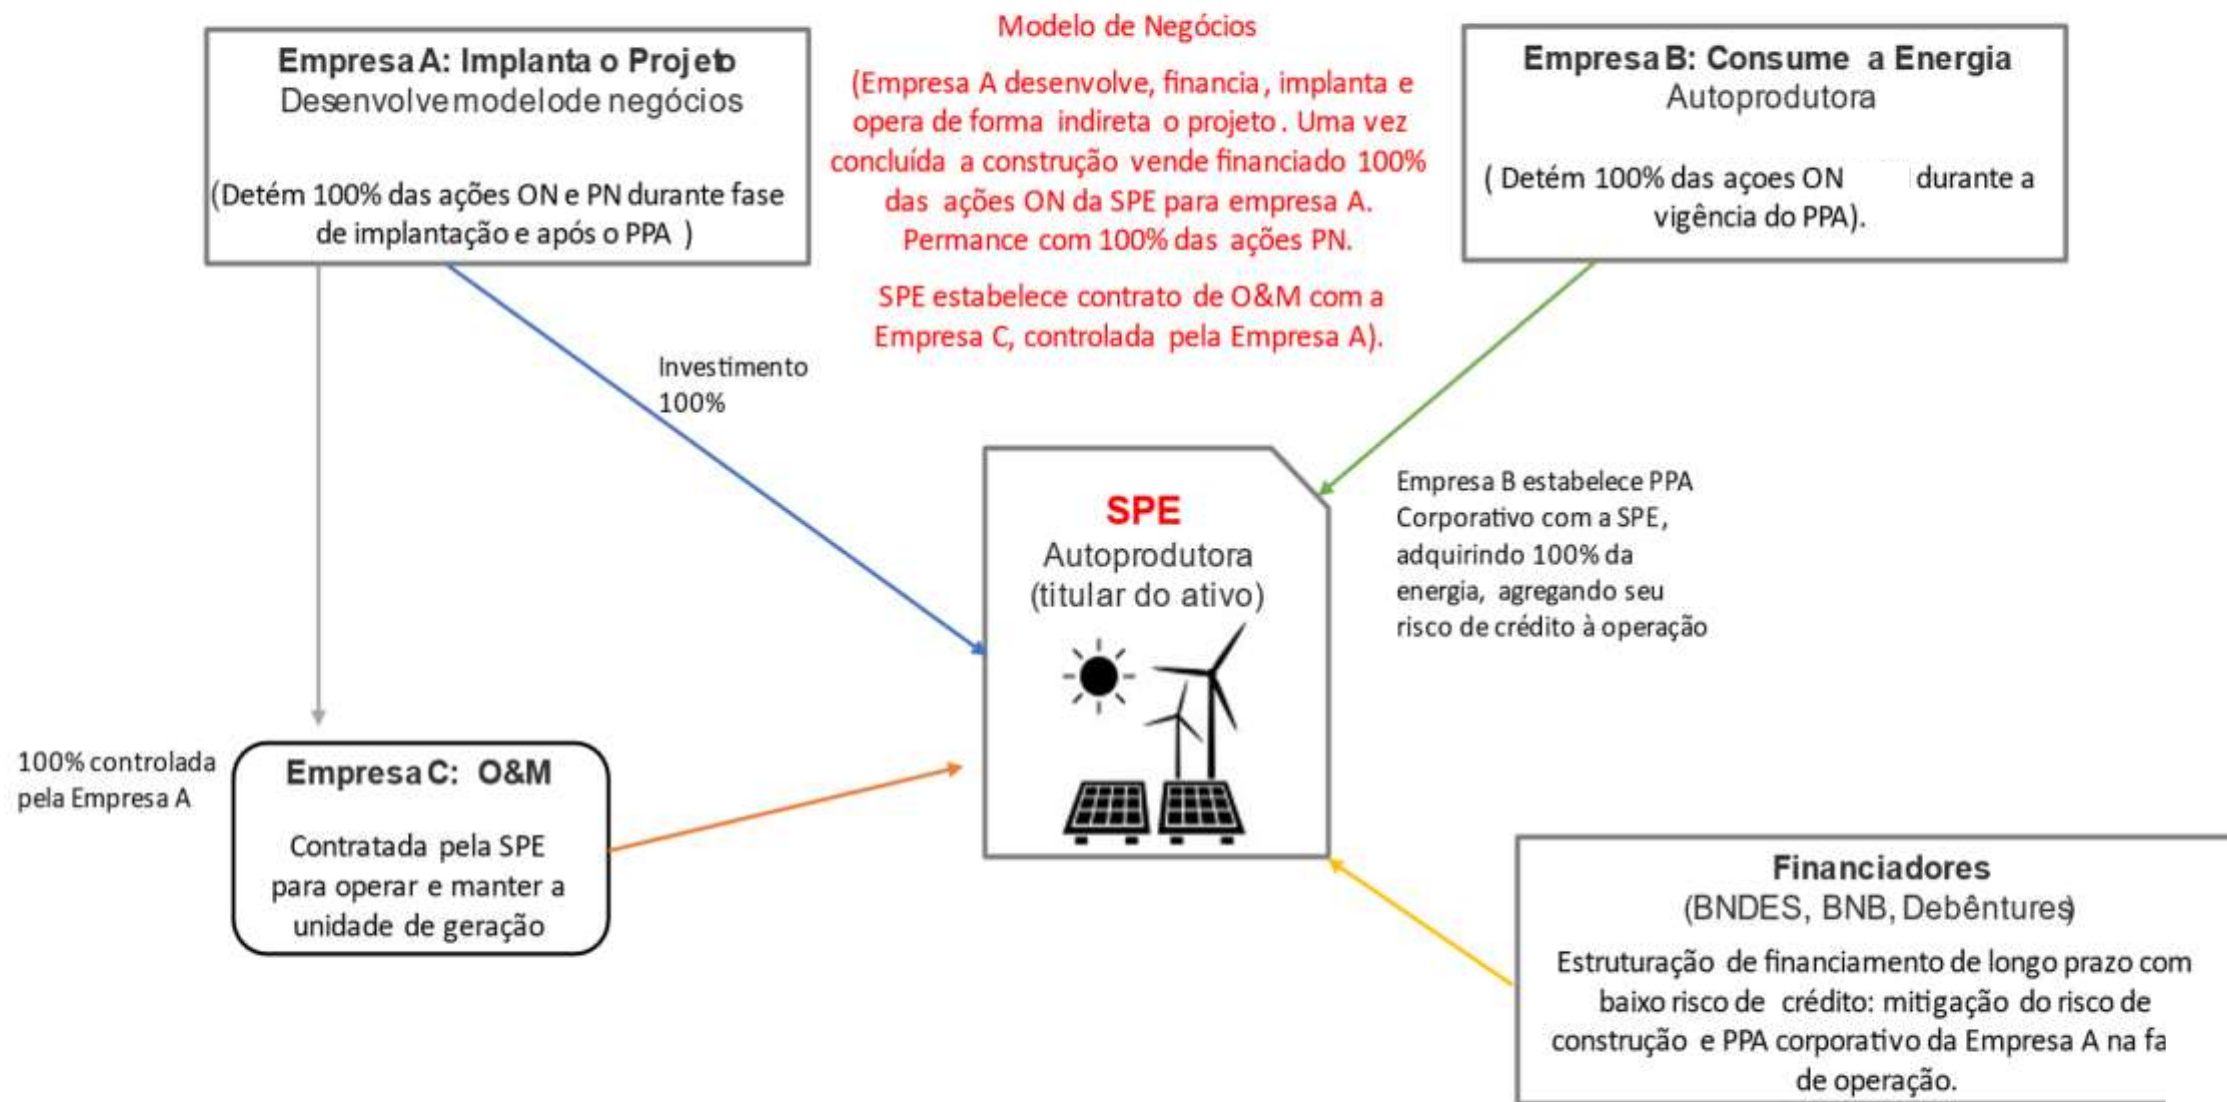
Empresa A: Implanta o Projeto
Desenvolve modelo de negócios

(Detém 100% das ações ON e PN durante fase de implantação e após o PPA )

Modelo de Negócios

(Empresa A desenvolve, financia, implanta e opera de forma indireta o projeto. Uma vez concluída a construção vende financiado 100% das ações ON da SPE para empresa A. Permance com 100% das ações PN.

SPE estabelece contrato de O&M com a Empresa C, controlada pela Empresa A).

Empresa B: Consume a Energia
Autoprodutora

( Detém 100% das açoes ON durante a vigência do PPA).

Investimento 100%

SPE
Autoprodutora
(titular do ativo)

Empresa B estabelece PPA Corporativo com a SPE, adquirindo 100% da energia, agregando seu risco de crédito à operação

100% controlada pela Empresa A

Empresa C: O&M

Contratada pela SPE para operar e manter a unidade de geração

Financiadores
(BNDES, BNB, Debêntures)

Estruturação de financiamento de longo prazo com baixo risco de crédito: mitigação do risco de construção e PPA corporativo da Empresa A na fa de operação.